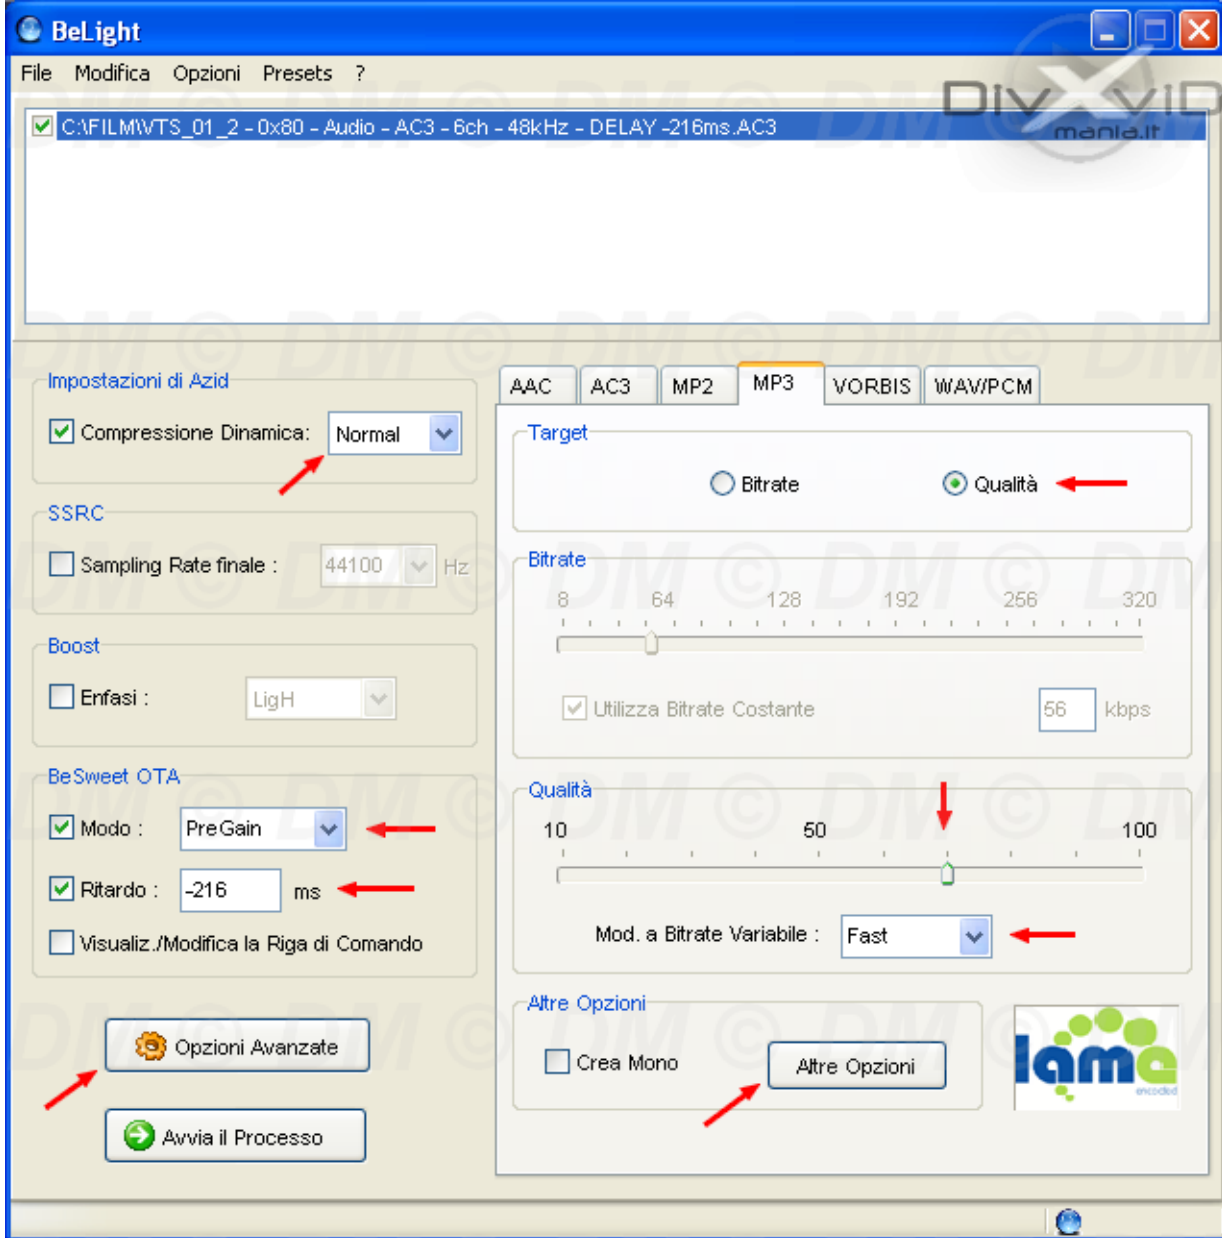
BeLight

File Modifica Opzioni Presets ?

DIVXVID mania.it

C:\FILM\VTS_01_2 - 0x80 - Audio - AC3 - 6ch - 48kHz - DELAY -216ms.AC3

Impostazioni di Azid

Compressione Dinamica: Normal

SSRC

Sampling Rate finale : 44100 Hz

Boost

Enfasi : LigH

BeSweet OTA

Modo : PreGain

Ritardo : -216 ms

Visualiz./Modifica la Riga di Comando

Opzioni Avanzate

Avvia il Processo

AAC AC3 MP2 MP3 VORBIS WAV/PCM

Target

Bitrate Qualità

Bitrate

8 64 128 192 256 320

Utilizza Bitrate Costante 56 kbps

Qualità

10 50 100

Mod. a Bitrate Variabile : Fast

Altre Opzioni

Crea Mono

Altre Opzioni

lame encoded